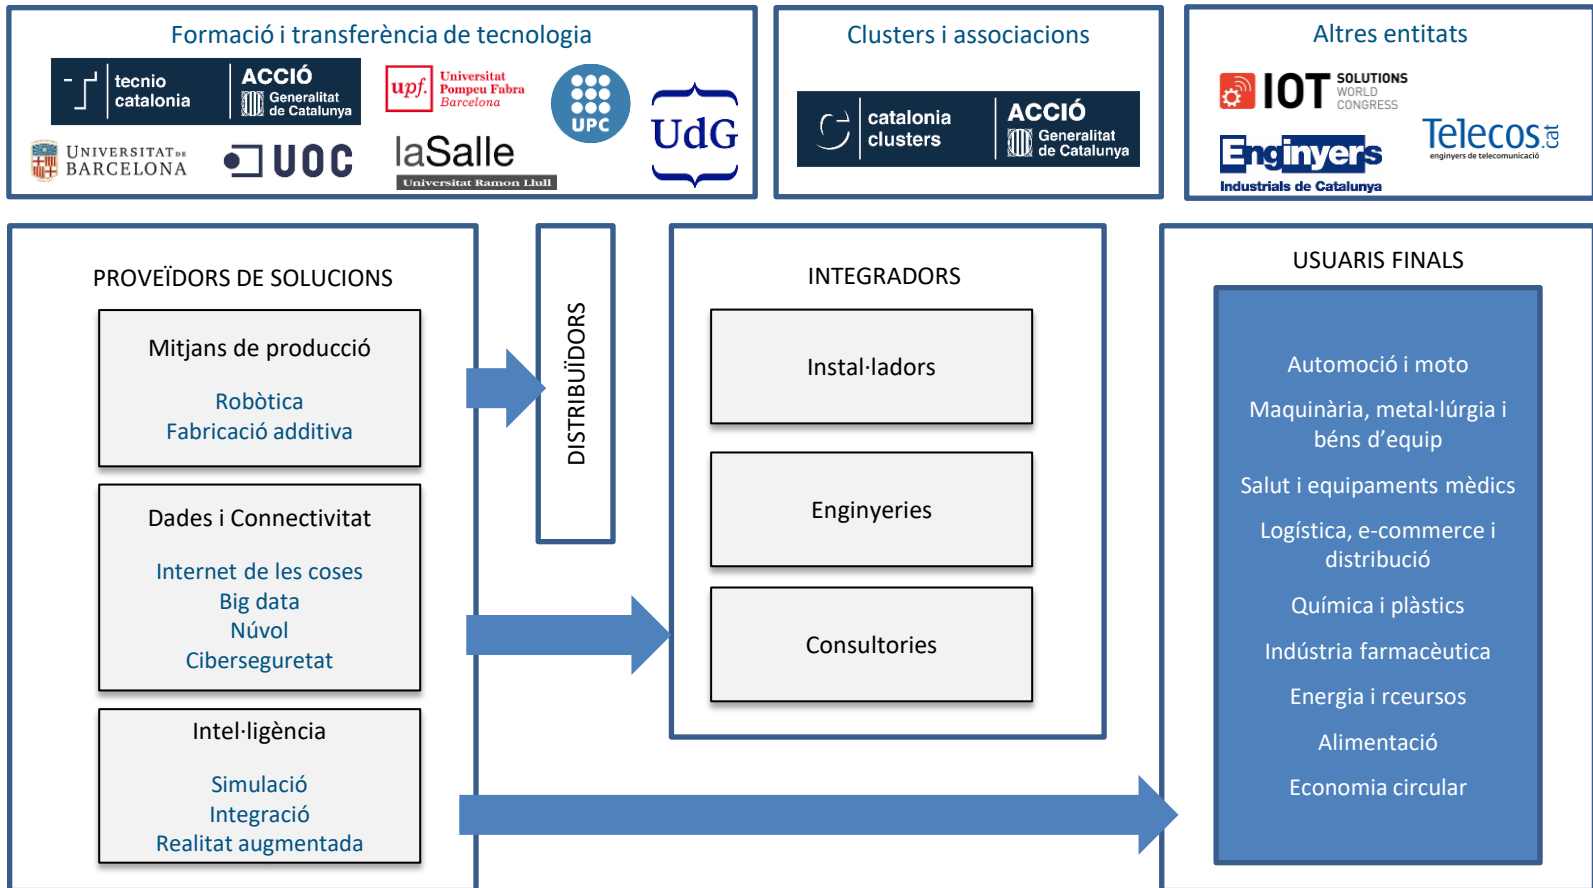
Formació i transferència de tecnologia

tecnio catalonia

ACCIÓ Generalitat de Catalunya

upf. Universitat Pompeu Fabra Barcelona

UPC

UdG

UNIVERSITAT DE BARCELONA

UOC

laSalle Universitat Ramon Llull

Clusters i associacions

catalonia clusters

ACCIÓ Generalitat de Catalunya

Altres entitats

IOT SOLUTIONS WORLD CONGRESS

Enginyers Industrials de Catalunya

Telecos.cat enginyers de telecomunicació

PROVEÏDORS DE SOLUCIONS

Mitjans de producció

Robòtica
Fabricació additiva

Dades i Connectivitat

Internet de les coses
Big data
Núvol
Ciberseguretat

Intel·ligència

Simulació
Integració
Realitat augmentada

DISTRIBUÏDORS

INTEGRADORS

Instal·ladors

Enginyeries

Consultories

USUARIS FINALS

Automoció i moto

Maquinària, metal·lúrgia i béns d'equip

Salut i equipaments mèdics

Logística, e-commerce i distribució

Química i plàstics

Indústria farmacèutica

Energia i rceursos

Alimentació

Economia circular